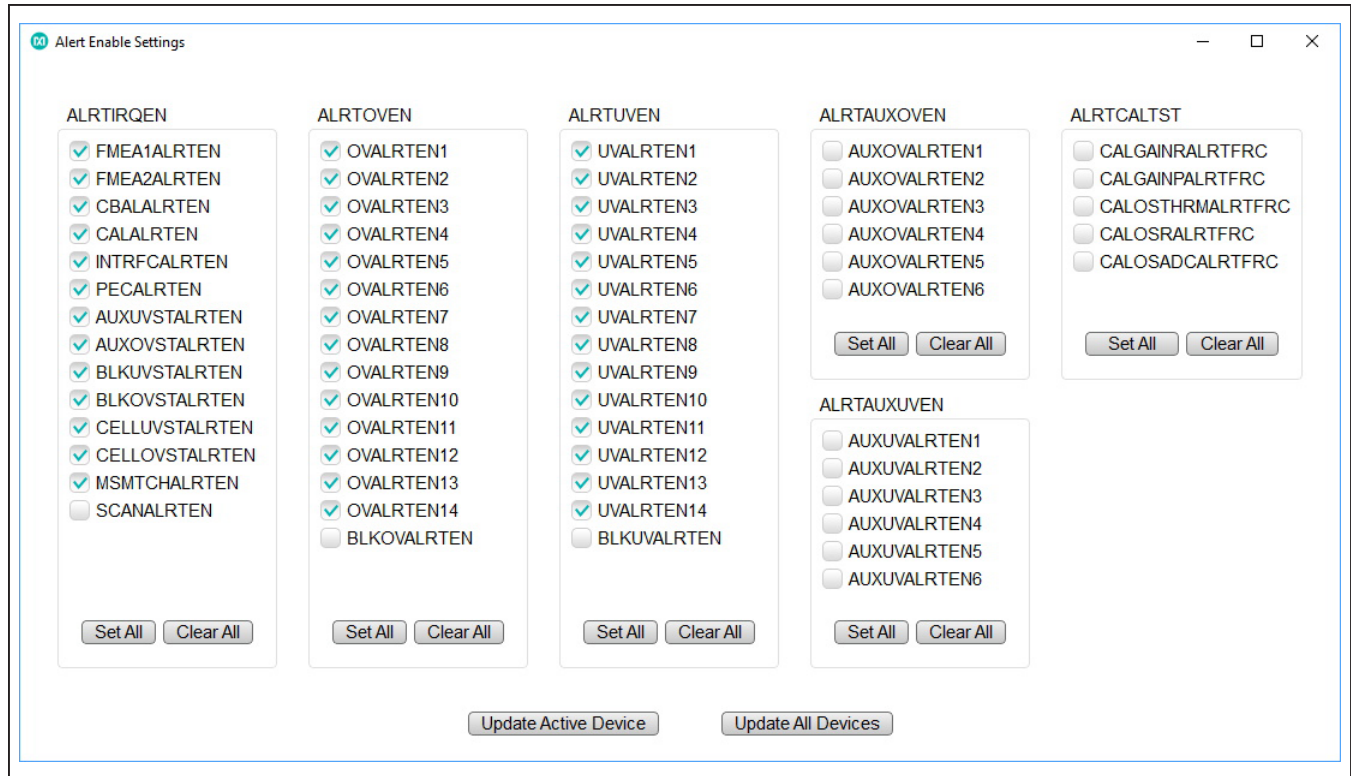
Alert Enable Settings

ALRTIRQEN
FMEA1ALRTEN
FMEA2ALRTEN
CBALALRTEN
CALALRTEN
INTRFCALRTEN
PECALRTEN
AUXUVSTALRTEN
AUXOVSTALRTEN
BLKUVSTALRTEN
BLKOVSTALRTEN
CELLUVSTALRTEN
CELLOVSTALRTEN
MSMTCHALRTEN
SCANALRTEN
Set All Clear All

ALRTOVEN
OVALRTEN1
OVALRTEN2
OVALRTEN3
OVALRTEN4
OVALRTEN5
OVALRTEN6
OVALRTEN7
OVALRTEN8
OVALRTEN9
OVALRTEN10
OVALRTEN11
OVALRTEN12
OVALRTEN13
OVALRTEN14
BLKOVALRTEN
Set All Clear All

ALRTUVEN
UVALRTEN1
UVALRTEN2
UVALRTEN3
UVALRTEN4
UVALRTEN5
UVALRTEN6
UVALRTEN7
UVALRTEN8
UVALRTEN9
UVALRTEN10
UVALRTEN11
UVALRTEN12
UVALRTEN13
UVALRTEN14
BLKUVALRTEN
Set All Clear All

ALRTAUXOVEN
AUXOVALRTEN1
AUXOVALRTEN2
AUXOVALRTEN3
AUXOVALRTEN4
AUXOVALRTEN5
AUXOVALRTEN6
Set All Clear All

ALRTAUXUVEN
AUXUVALRTEN1
AUXUVALRTEN2
AUXUVALRTEN3
AUXUVALRTEN4
AUXUVALRTEN5
AUXUVALRTEN6
Set All Clear All

ALRTCALTST
CALGAINRALRTFRC
CALGAINPALRTFRC
CALOSTHRMALRTFRC
CALOSRALRTFRC
CALOSADCALRTFRC
Set All Clear All

Update Active Device Update All Devices